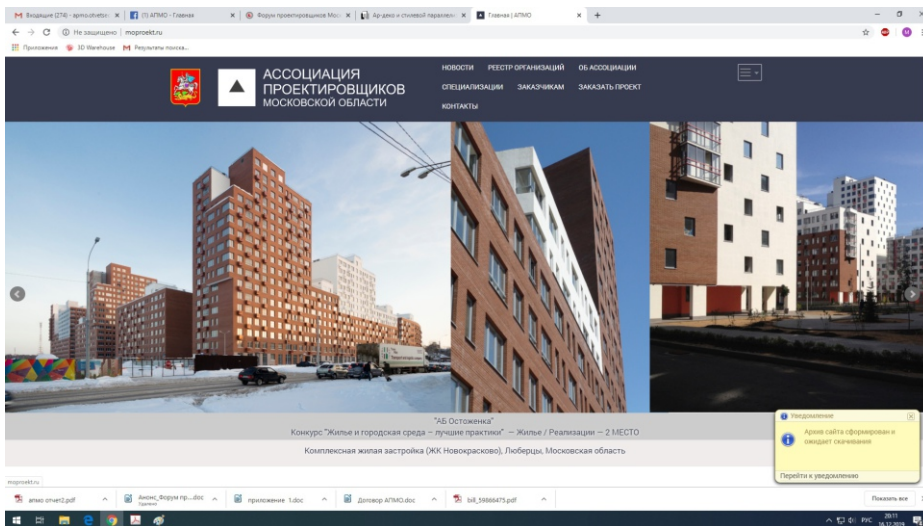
Входящие (274) - apmo.otvetst... × (1) АПМО - Главная × Форум проектировщиков Мо... × Ар-деко и стилевой параллели... × Главная | АПМО × +

Не защищено | moproekt.ru

Приложения 3D Warehouse Результаты поиска...

АССОЦИАЦИЯ ПРОЕКТИРОВЩИКОВ МОСКОВСКОЙ ОБЛАСТИ

НОВОСТИ РЕЕСТР ОРГАНИЗАЦИЙ ОБ АССОЦИАЦИИ
СПЕЦИАЛИЗАЦИИ ЗАКАЗЧИКАМ ЗАКАЗАТЬ ПРОЕКТ
КОНТАКТЫ

"АБ Остоженка"
Конкурс "Жилье и городская среда – лучшие практики" — Жилье / Реализации — 2 МЕСТО
Комплексная жилая застройка (ЖК Новокрасково), Люберцы, Московская область

Уведомление
Архив сайта сформирован и ожидает скачивания
Перейти к уведомлению

moproekt.ru

апмо отчет2.pdf
Анонс_Форум пр....doc
Удалено
приложение 1.doc
Договор АПМО.doc
bill_59666475.pdf
Показать все

РУС 20:11 16.12.2019